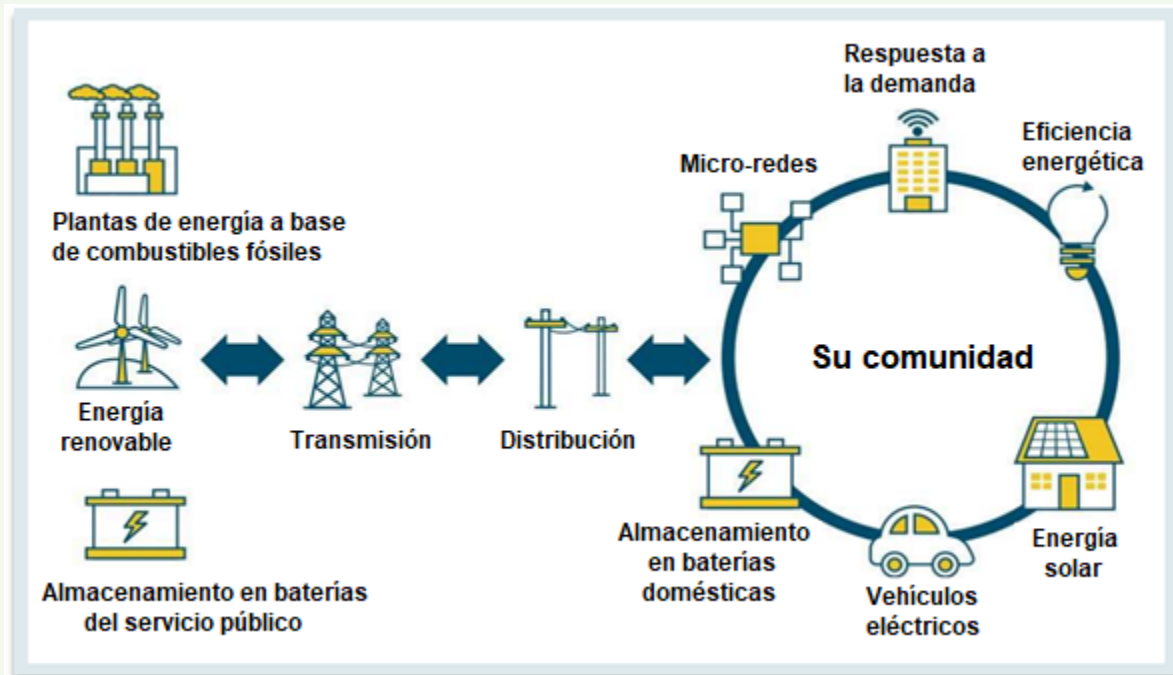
Plantas de energía a base de combustibles fósiles

Energía renovable

Transmisión

Distribución

Almacenamiento en baterías del servicio público

Respuesta a la demanda

Micro-redes

Eficiencia energética

Su comunidad

Almacenamiento en baterías domésticas

Vehículos eléctricos

Energía solar